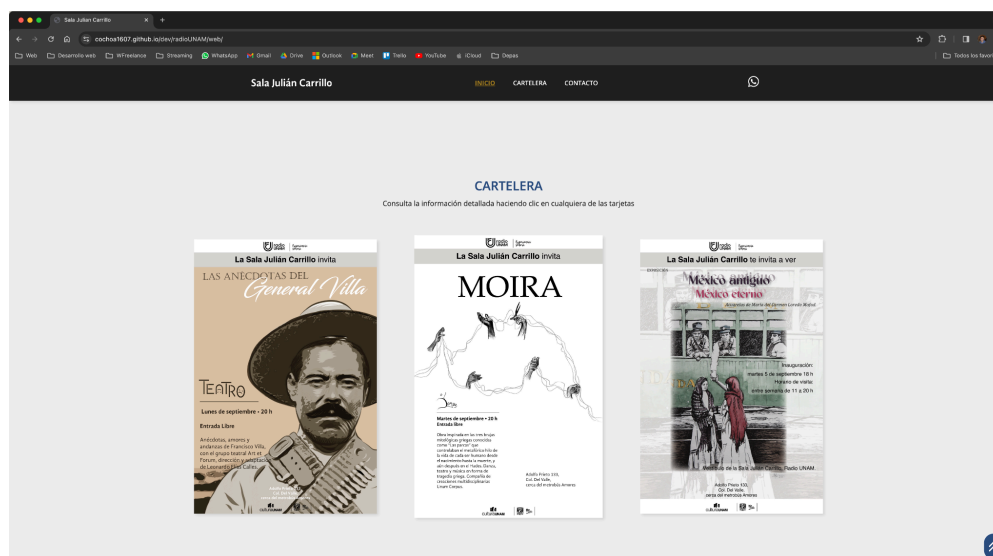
Sala Julián Carrillo ×

cochoa1607.github.io/dev/radioUNAM/web/

Web Desarrollo web WFreelance Streaming WhatsApp Gmail Drive Outlook Meet Trello YouTube iCloud Depas Todos los favoritos

Sala Julián Carrillo

INICIO CARTELERA CONTACTO

CARTELERA

Consulta la información detallada haciendo clic en cualquiera de las tarjetas

La Sala Julián Carrillo invita

LAS ANÉCDOTAS DEL General Villa

TEATRO

Lunes de septiembre • 20 h

Entrada Libre

Anécdotas, amores y andanzas de Francisco Villa, con el grupo teatral Art et Forum, dirección y adaptación de Leonardo Elio Callas.

La Sala Julián Carrillo invita

MOIRA

Martes de septiembre • 20 h
Entrada libre

Obra inspirada en los tres linajes mitológicos griegos conocidos como "Las parcas" que controlaban el mecánico hilo de la vida de cada ser humano desde el nacimiento hasta la muerte, y aún después en el Hades. Danza, teatro y música en forma de tragedia griega. Compañía de creaciones multidisciplinarias Unum Corpus.

Adolfo Prieto 133, Col. Del Valle, cerca del metrobús Amores

La Sala Julián Carrillo te invita a ver

México antiguo
México eterno

Inauguración: martes 5 de septiembre 18 h
Horario de visita: entre semana de 11 a 20 h

Vestíbulo de la Sala Julián Carrillo, Radio UNAM

Adolfo Prieto 133, Col. Del Valle, cerca del metrobús Amores